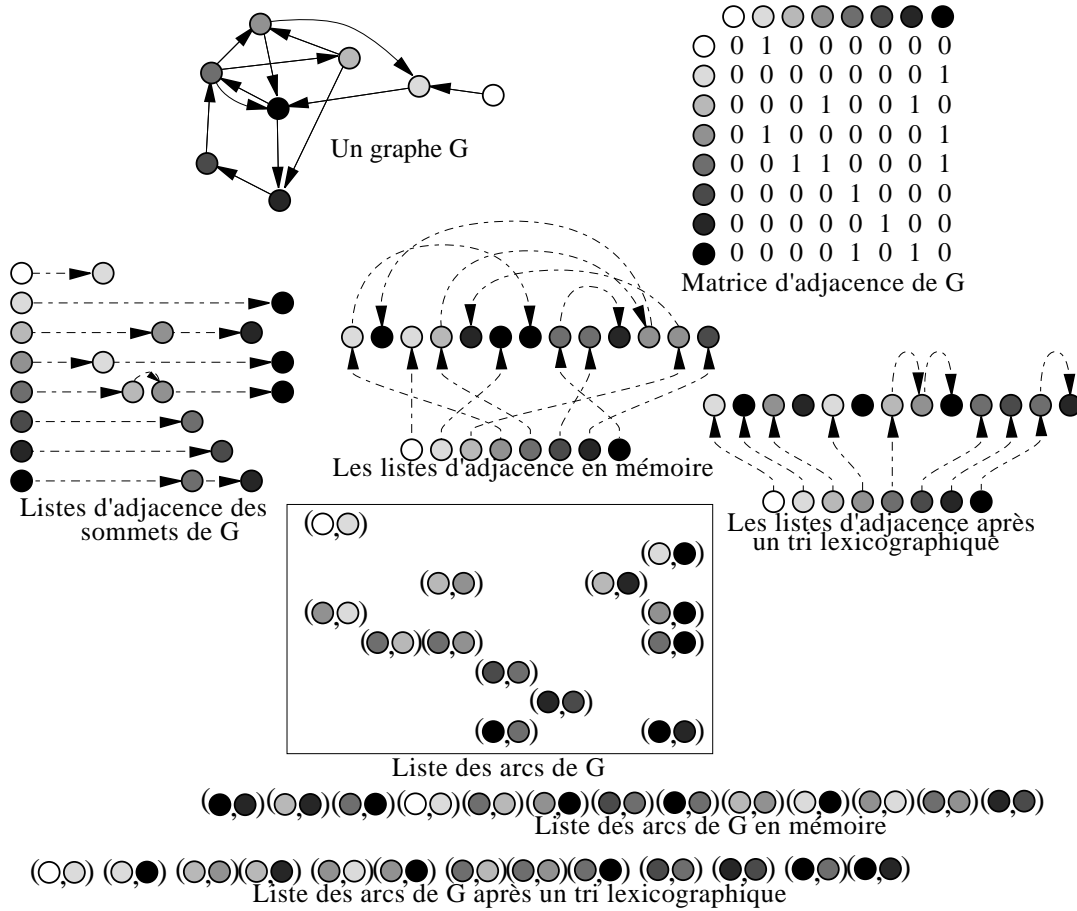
Un graphe G

|  |  |  |  |  |  |  |  |
|---|---|---|---|---|---|---|---|
| 0 | 1 | 0 | 0 | 0 | 0 | 0 | 0 |
| 0 | 0 | 0 | 0 | 0 | 0 | 0 | 1 |
| 0 | 0 | 0 | 1 | 0 | 0 | 1 | 0 |
| 0 | 1 | 0 | 0 | 0 | 0 | 0 | 1 |
| 0 | 0 | 1 | 1 | 0 | 0 | 0 | 1 |
| 0 | 0 | 0 | 0 | 1 | 0 | 0 | 0 |
| 0 | 0 | 0 | 0 | 0 | 1 | 0 | 0 |
| 0 | 0 | 0 | 0 | 1 | 0 | 1 | 0 |

Matrice d'adjacence de G

Listes d'adjacence des sommets de G

Les listes d'adjacence en mémoire

Les listes d'adjacence après un tri lexicographique

Liste des arcs de G

Liste des arcs de G en mémoire

Liste des arcs de G après un tri lexicographique